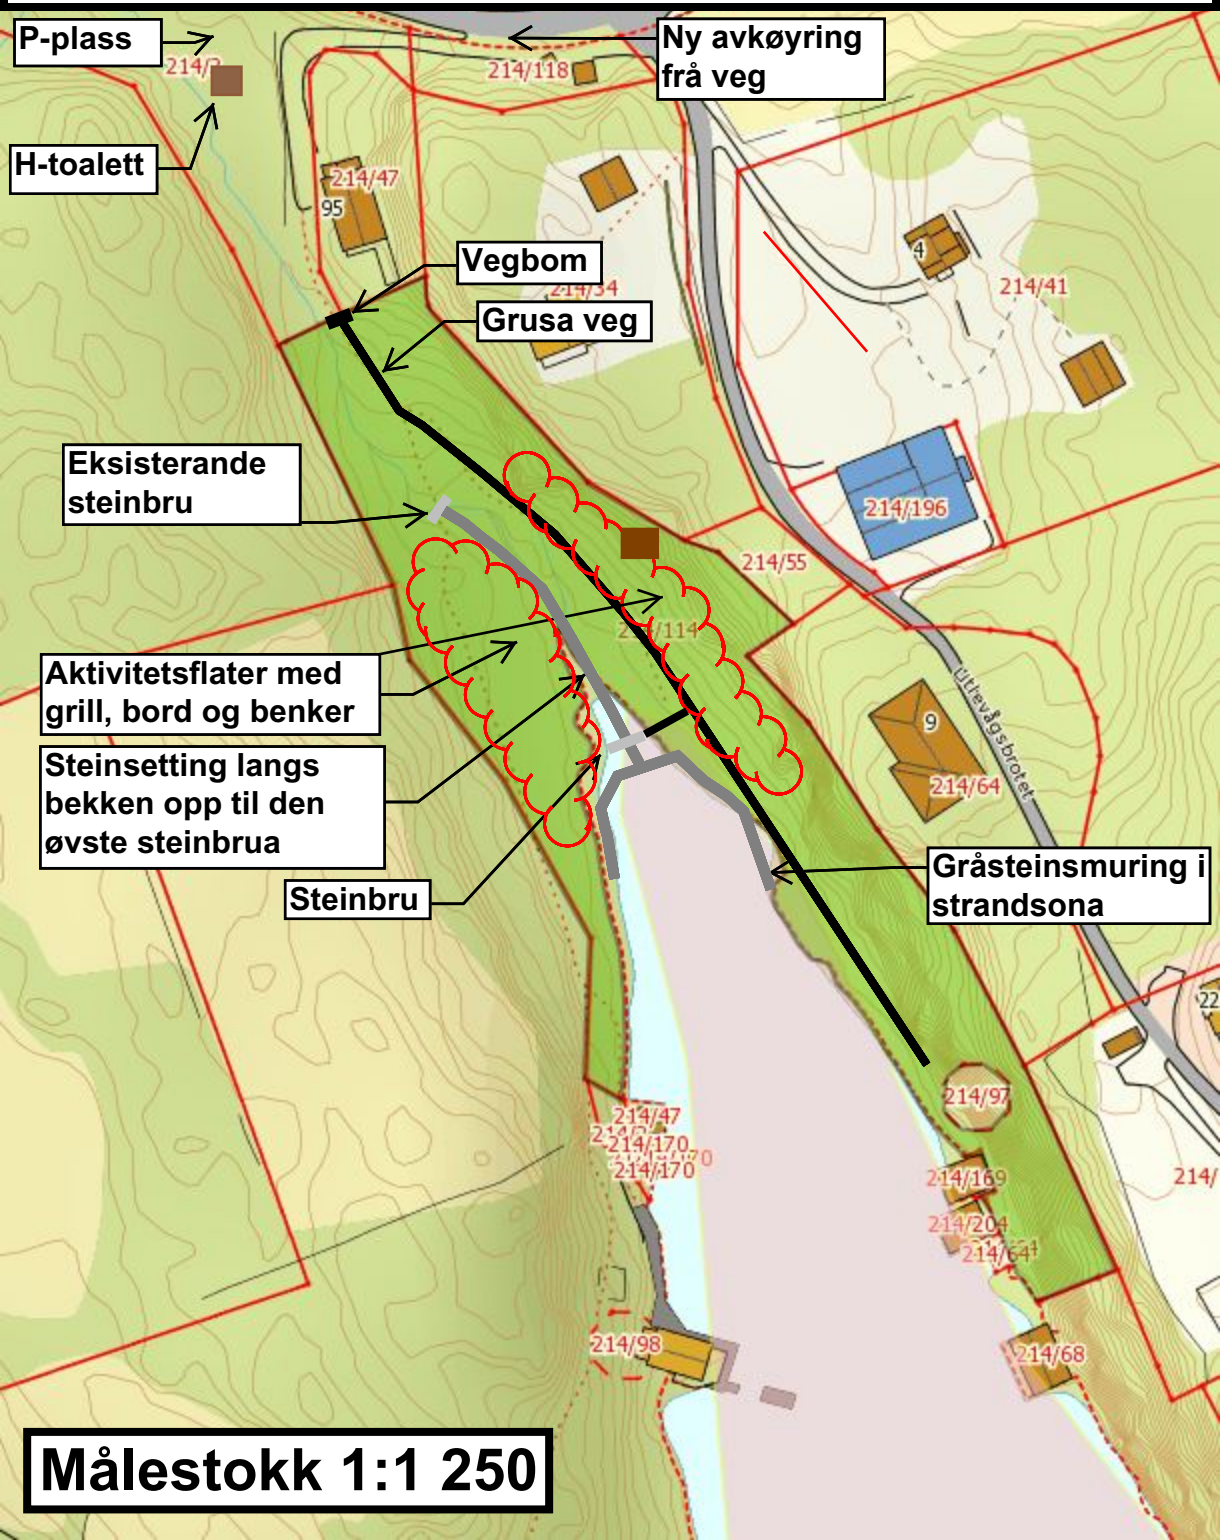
P-plass

214/2

214/118

Ny avkøyring frå veg

H-toalett

214/47

95

Vegbom

214/34

Grusa veg

4

214/41

Eksisterande steinbru

214/196

214/55

214/114

Aktivitetsflater med grill, bord og benker

Steinsetting langs bekken opp til den øvste steinbrua

Steinbru

Utthevågsbrotet

9

214/64

Gråsteinsmuring i strandsona

22

214/97

214/47

214/170

214/170

214/169

214/204

214/64

214/

214/98

214/68

Målestokk 1:1 250